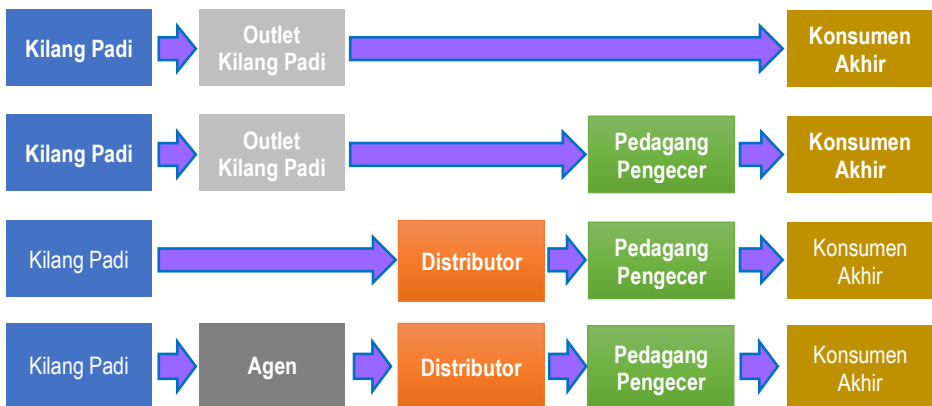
Kilang Padi
Outlet Kilang Padi
Konsumen Akhir

Kilang Padi
Outlet Kilang Padi
Pedagang Pengecer
Konsumen Akhir

Kilang Padi
Distributor
Pedagang Pengecer
Konsumen Akhir

Kilang Padi
Agen
Distributor
Pedagang Pengecer
Konsumen Akhir